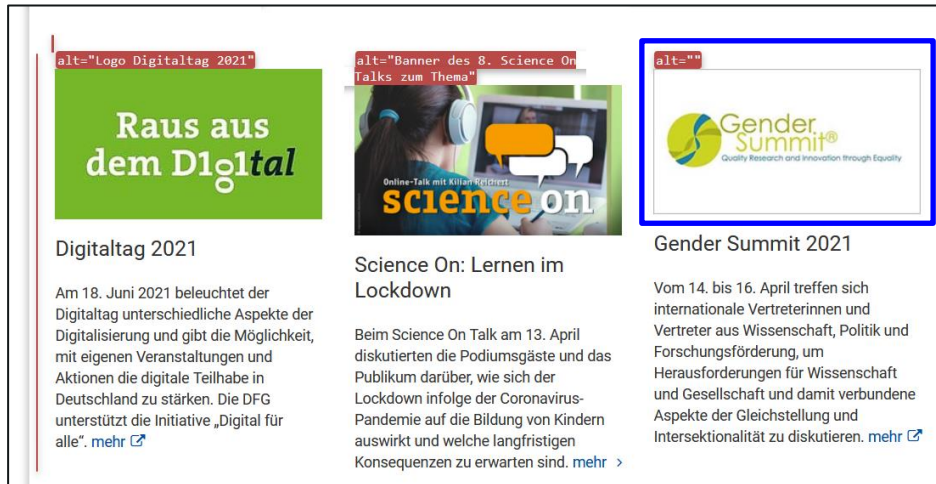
alt="Logo Digitaltag 2021"

Raus aus dem D1g1tal

Digitaltag 2021

Am 18. Juni 2021 beleuchtet der Digitaltag unterschiedliche Aspekte der Digitalisierung und gibt die Möglichkeit, mit eigenen Veranstaltungen und Aktionen die digitale Teilhabe in Deutschland zu stärken. Die DFG unterstützt die Initiative „Digital für alle". mehr

alt="Banner des 8. Science On Talks zum Thema"

Online-Talk mit Kilian Reichert

science on

Science On: Lernen im Lockdown

Beim Science On Talk am 13. April diskutierten die Podiumsgäste und das Publikum darüber, wie sich der Lockdown infolge der Coronavirus-Pandemie auf die Bildung von Kindern auswirkt und welche langfristigen Konsequenzen zu erwarten sind. mehr ›

alt=""

Gender Summit®
Quality Research and Innovation through Equality

Gender Summit 2021

Vom 14. bis 16. April treffen sich internationale Vertreterinnen und Vertreter aus Wissenschaft, Politik und Forschungsförderung, um Herausforderungen für Wissenschaft und Gesellschaft und damit verbundene Aspekte der Gleichstellung und Intersektionalität zu diskutieren. mehr